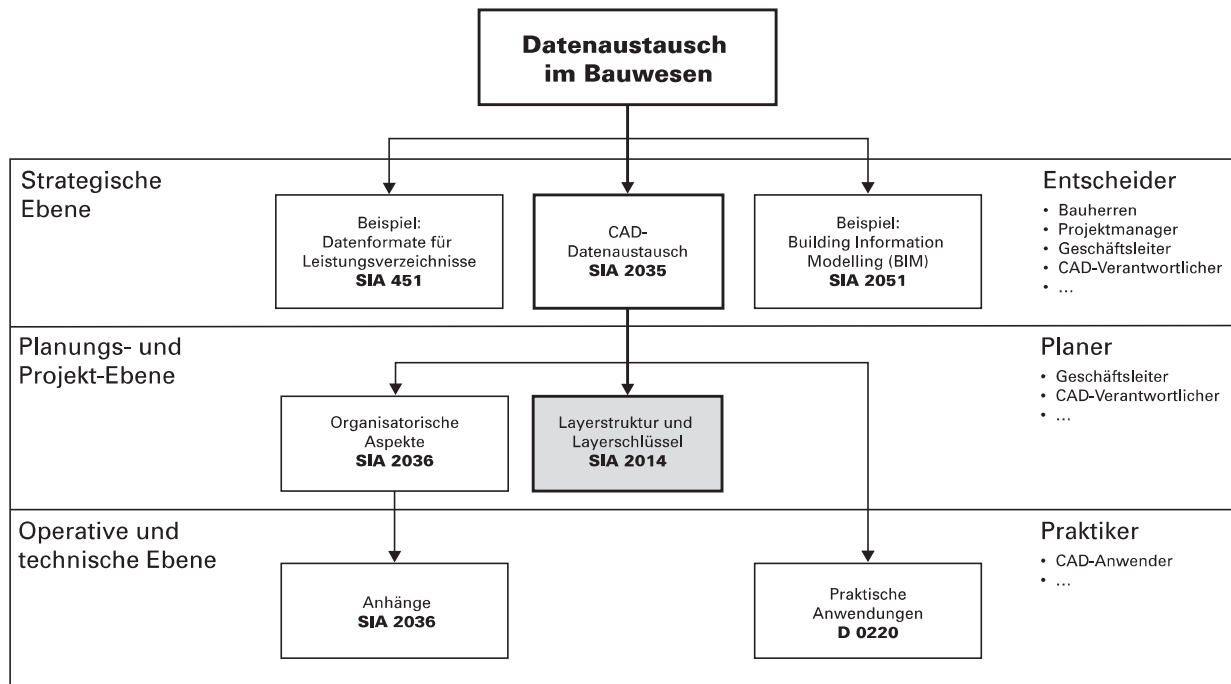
Datenaustausch im Bauwesen

Strategische Ebene

Beispiel: Datenformate für Leistungsverzeichnisse
SIA 451

CAD-Datenaustausch
SIA 2035

Beispiel: Building Information Modelling (BIM)
SIA 2051

Entscheider
• Bauherren
• Projektmanager
• Geschäftsleiter
• CAD-Verantwortlicher
• …

Planungs- und Projekt-Ebene

Organisatorische Aspekte
SIA 2036

Layerstruktur und Layerschlüssel
SIA 2014

Planer
• Geschäftsleiter
• CAD-Verantwortlicher
• …

Operative und technische Ebene

Anhänge
SIA 2036

Praktische Anwendungen
D 0220

Praktiker
• CAD-Anwender
• …